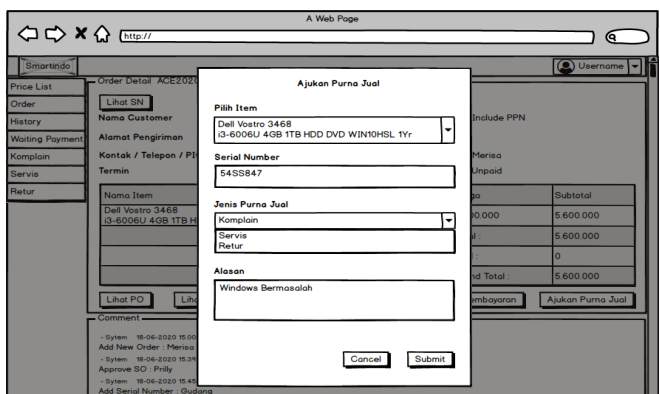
A Web Page

http://

Smartindo

Username

Price List
Order
History
Waiting Payment
Komplain
Servis
Retur

Order Detail ACE2020

Lihat SN

Nama Customer

Alamat Pengiriman

Kontak / Telepon / PI

Termin

Include PPN

Merisa

Unpaid

| Nama Item | | ga | Subtotal |
|---|---|---|---|
| Dell Vostro 3468 i3-6006U 4GB 1TB H | | 0.000 | 5.600.000 |
| | | al : | 5.600.000 |
| | | : | 0 |
| | | nd Total : | 5.600.000 |

Lihat PO

Lih

mbayaran

Ajukan Purna Jual

Comment

- Sytem 18-06-2020 15:00
Add New Order : Merisa
- Sytem 18-06-2020 15:3
Approve SO : Prilly
- Sytem 18-06-2020 15:45
Add Serial Number : Gudang

Ajukan Purna Jual

Pilih Item

Dell Vostro 3468
i3-6006U 4GB 1TB HDD DVD WIN10HSL 1Yr

Serial Number

54SS847

Jenis Purna Jual

Komplain
Servis
Retur

Alasan

Windows Bermasalah

Cancel

Submit